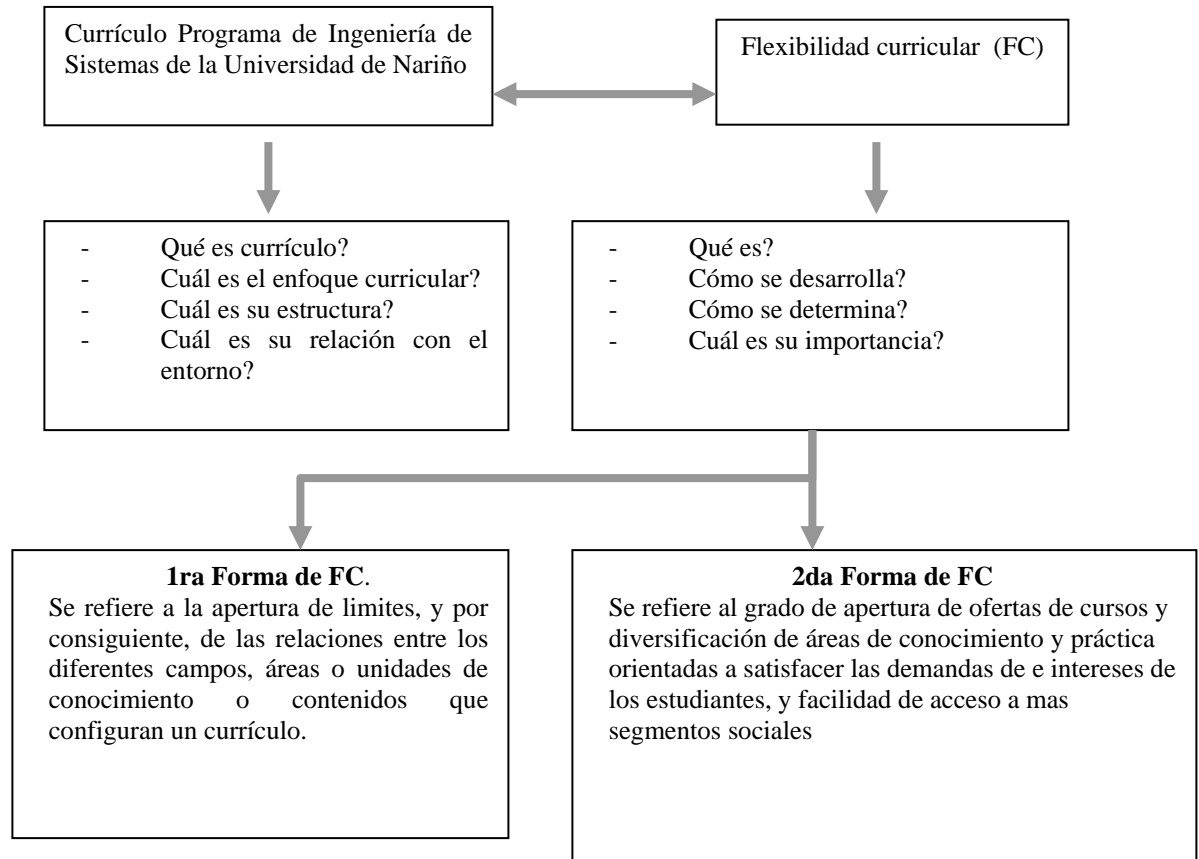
Currículo Programa de Ingeniería de Sistemas de la Universidad de Nariño

Flexibilidad curricular (FC)

- Qué es currículo?
- Cuál es el enfoque curricular?
- Cuál es su estructura?
- Cuál es su relación con el entorno?

- Qué es?
- Cómo se desarrolla?
- Cómo se determina?
- Cuál es su importancia?

**1ra Forma de FC**.
Se refiere a la apertura de limites, y por consiguiente, de las relaciones entre los diferentes campos, áreas o unidades de conocimiento o contenidos que configuran un currículo.

**2da Forma de FC**
Se refiere al grado de apertura de ofertas de cursos y diversificación de áreas de conocimiento y práctica orientadas a satisfacer las demandas de e intereses de los estudiantes, y facilidad de acceso a mas segmentos sociales